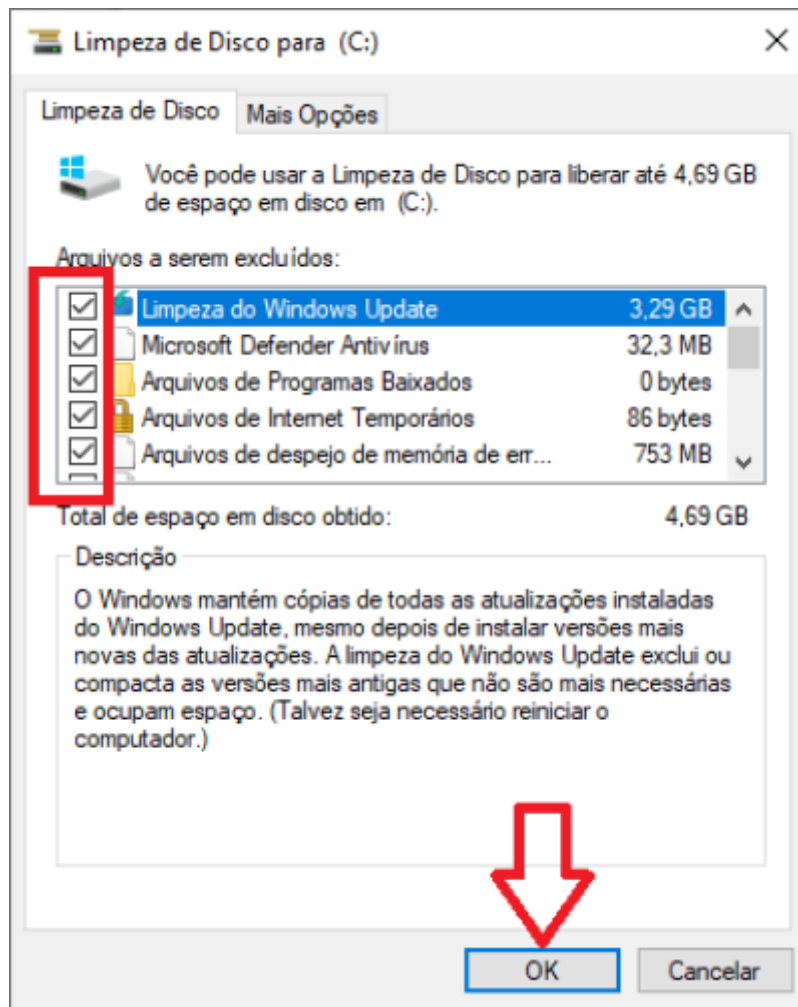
Limpeza de Disco para (C:)

Limpeza de Disco | Mais Opções

Você pode usar a Limpeza de Disco para liberar até 4,69 GB de espaço em disco em (C:).

Arquivos a serem excluídos:

| | | |
|---|---|---|
| ☑ | Limpeza do Windows Update | 3,29 GB |
| ☑ | Microsoft Defender Antivírus | 32,3 MB |
| ☑ | Arquivos de Programas Baixados | 0 bytes |
| ☑ | Arquivos de Internet Temporários | 86 bytes |
| ☑ | Arquivos de despejo de memória de err... | 753 MB |

Total de espaço em disco obtido: 4,69 GB

Descrição

O Windows mantém cópias de todas as atualizações instaladas do Windows Update, mesmo depois de instalar versões mais novas das atualizações. A limpeza do Windows Update exclui ou compacta as versões mais antigas que não são mais necessárias e ocupam espaço. (Talvez seja necessário reiniciar o computador.)

OK | Cancelar